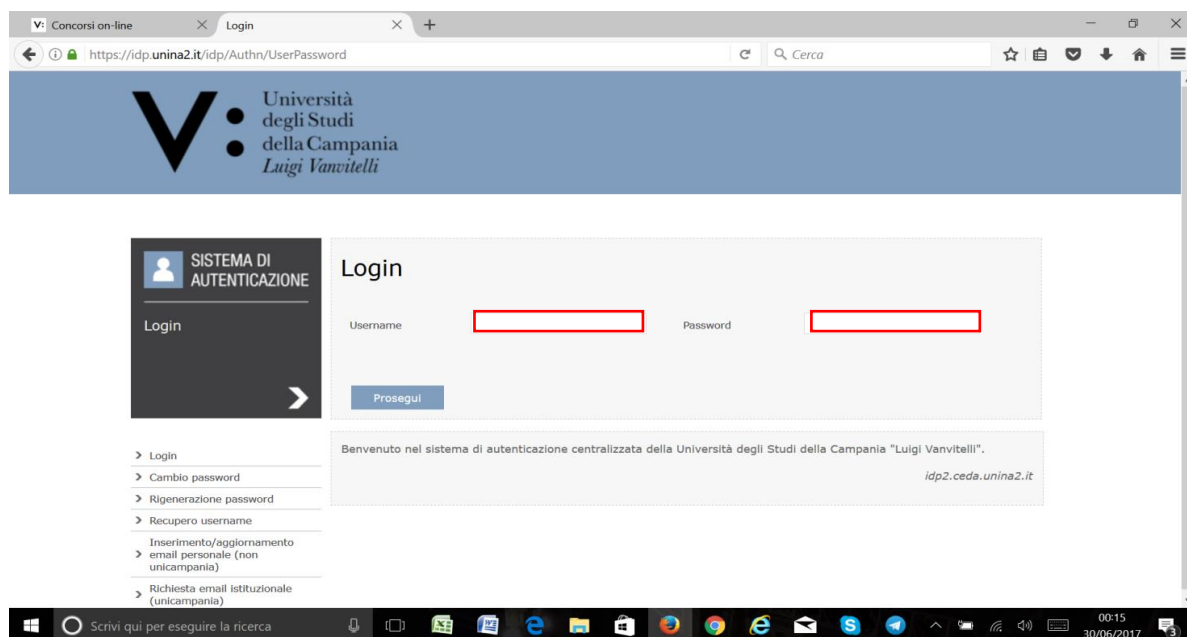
V: Concorsi on-line
Login
https://idp.unina2.it/idp/Authn/UserPassword
Cerca

V: Università degli Studi della Campania Luigi Vanvitelli

SISTEMA DI AUTENTICAZIONE
Login

Login
Username
Password
Prosegui

Benvenuto nel sistema di autenticazione centralizzata della Università degli Studi della Campania "Luigi Vanvitelli".
idp2.ceda.unina2.it

> Login
> Cambio password
> Rigenerazione password
> Recupero username
> Inserimento/aggiornamento email personale (non unicampania)
> Richiesta email istituzionale (unicampania)

Scrivi qui per eseguire la ricerca
00:15
30/06/2017
3